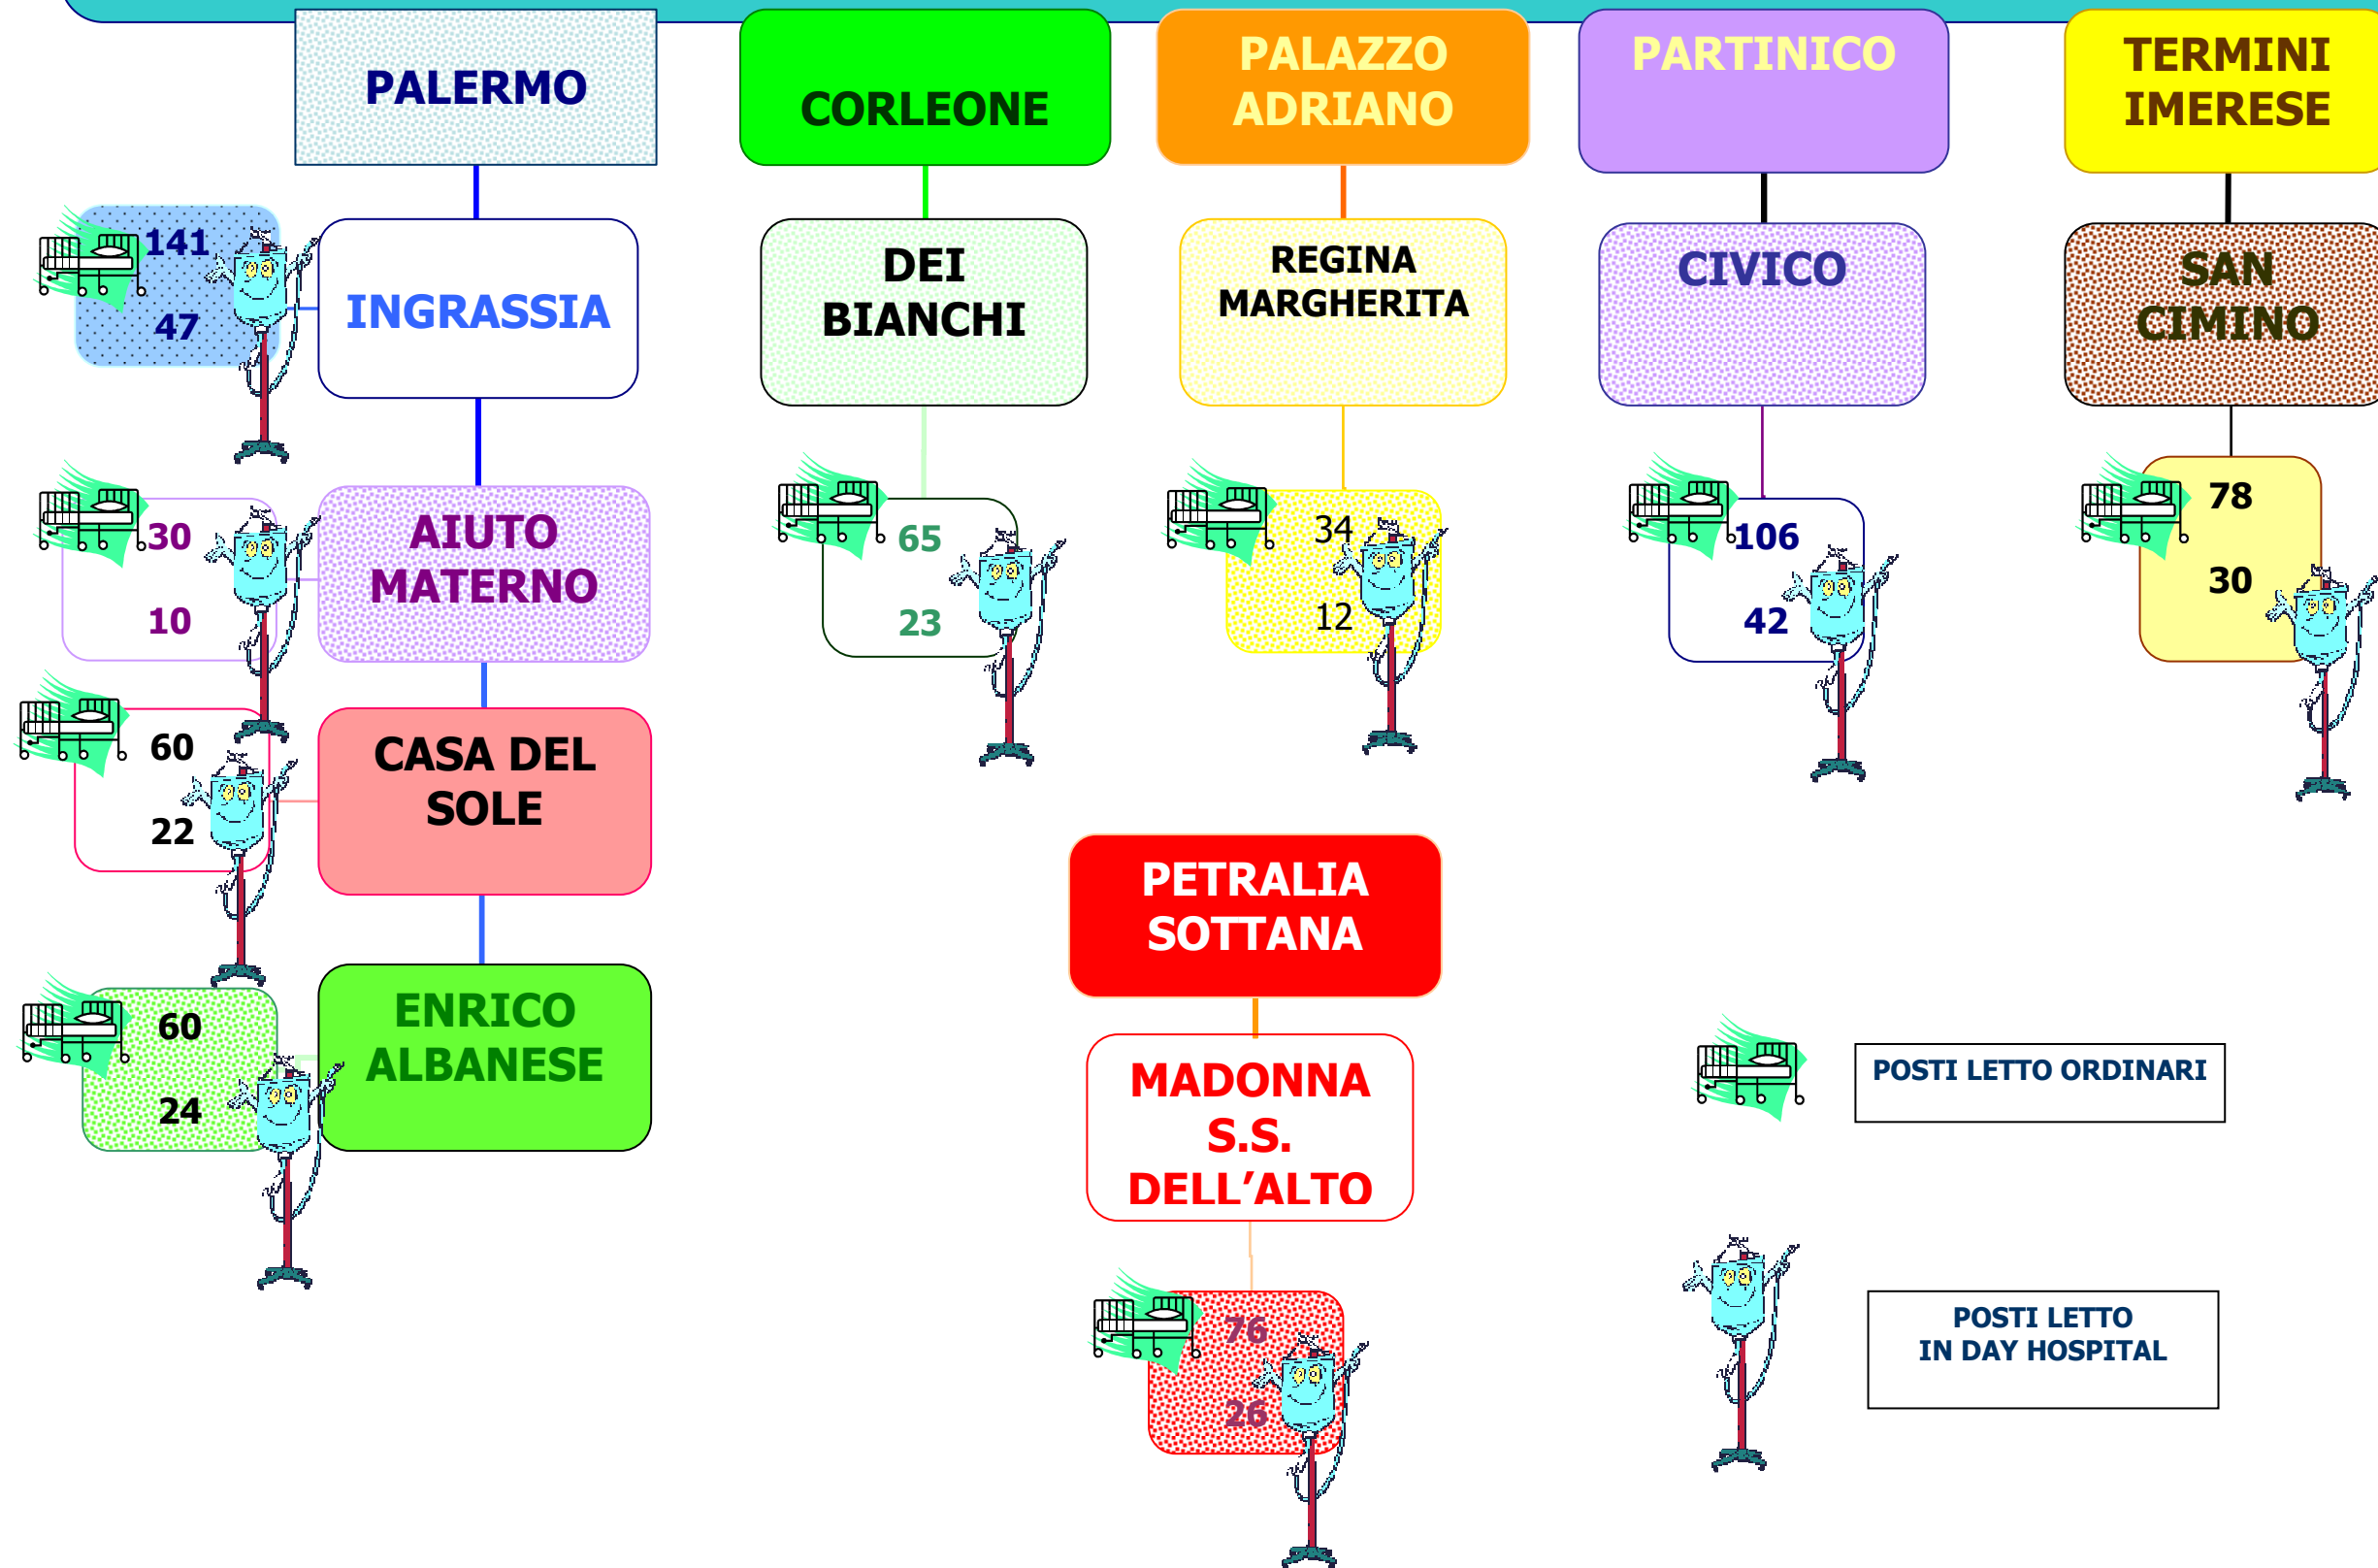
PALERMO

INGRASSIA

141

47

AIUTO MATERNO

30

10

CASA DEL SOLE

60

22

ENRICO ALBANESE

60

24

CORLEONE

DEI BIANCHI

65

23

PALAZZO ADRIANO

REGINA MARGHERITA

34

12

PARTINICO

CIVICO

106

42

TERMINI IMERESE

SAN CIMINO

78

30

PETRALIA SOTTANA

MADONNA S.S. DELL'ALTO

76

26

POSTI LETTO ORDINARI

POSTI LETTO IN DAY HOSPITAL